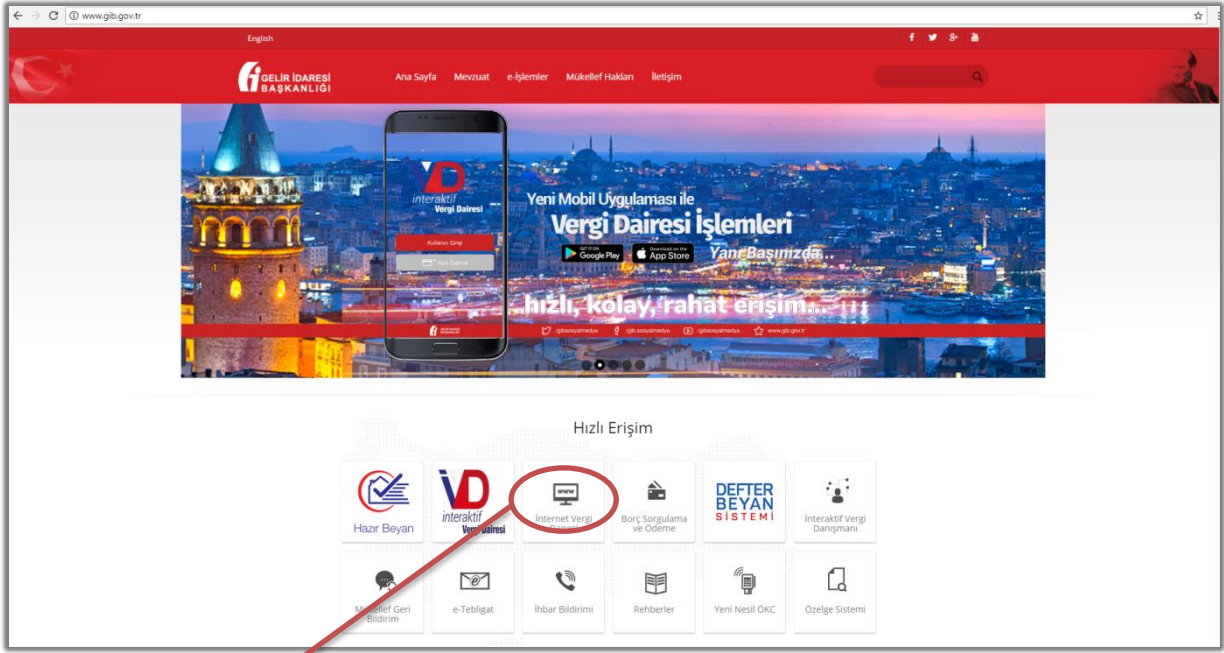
www.gib.gov.tr

English

GELİR İDARESİ BAŞKANLIĞI

Ana Sayfa Mevzuat e-İşlemler Mükellef Hakları İletişim

interaktif Vergi Dairesi

Kullanıcı Girişi

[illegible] Ödeme

Yeni Mobil Uygulaması ile

Vergi Dairesi İşlemleri

Google Play App Store

Yanı Başımızda...

...hızlı, kolay, rahat erişim...

/gibsosyalmedya /gib.sosyalmedya /gibsosyalmedya www.gib.gov.tr

Hızlı Erişim

Hazır Beyan

interaktif Vergi Dairesi

www

İnternet Vergi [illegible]

Borç Sorgulama ve Ödeme

DEFTER BEYAN SİSTEMİ

İnteraktif Vergi Danışmanı

Mükellef Geri Bildirim

e-Tebligat

İhbar Bildirimi

Rehberler

Yeni Nesil ÖKC

Özelge Sistemi